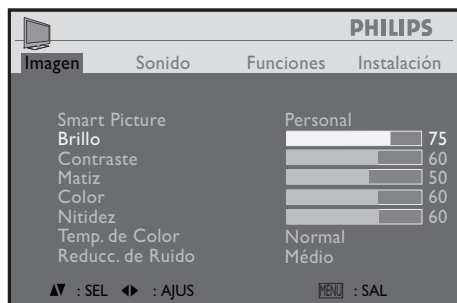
PHILIPS

Imagen Sonido Funciones Instalación

| | |
|---|---|
| Smart Picture | Personal |
| Brillo | 75 |
| Contraste | 60 |
| Matiz | 50 |
| Color | 60 |
| Nitidez | 60 |
| Temp. de Color | Normal |
| Reducc. de Ruido | Médio |

▲▼ : SEL ◀▶ : AJUS MENU : SAL